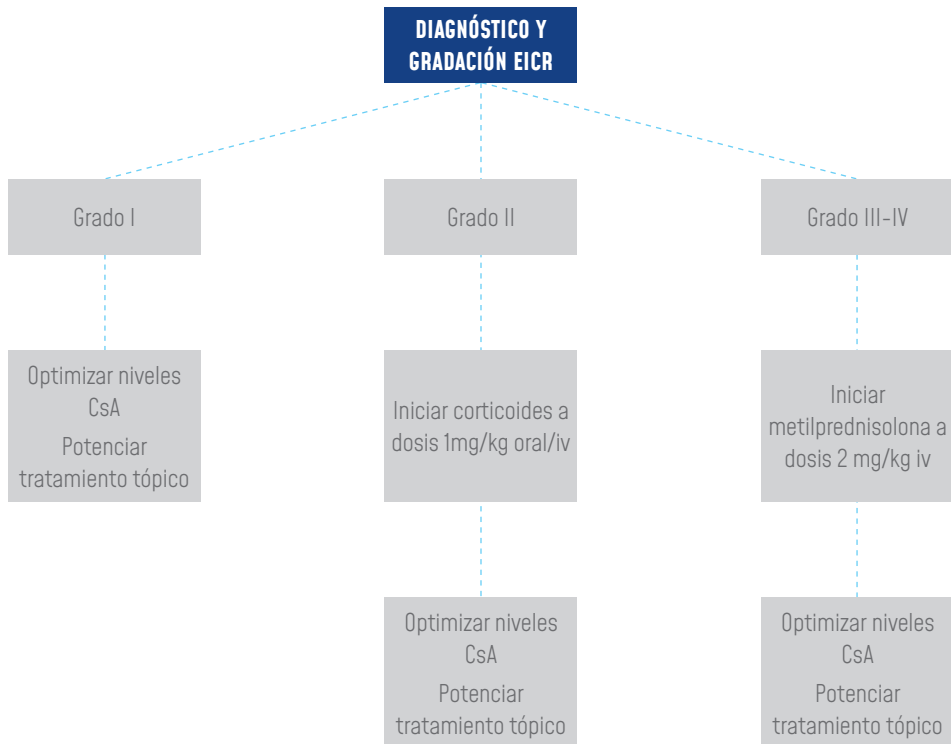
DIAGNÓSTICO Y GRADACIÓN EICR

Grado I

Grado II

Grado III-IV

Optimizar niveles CsA
Potenciar tratamiento tópico

Iniciar corticoides a dosis 1mg/kg oral/iv

Iniciar metilprednisolona a dosis 2 mg/kg iv

Optimizar niveles CsA
Potenciar tratamiento tópico

Optimizar niveles CsA
Potenciar tratamiento tópico